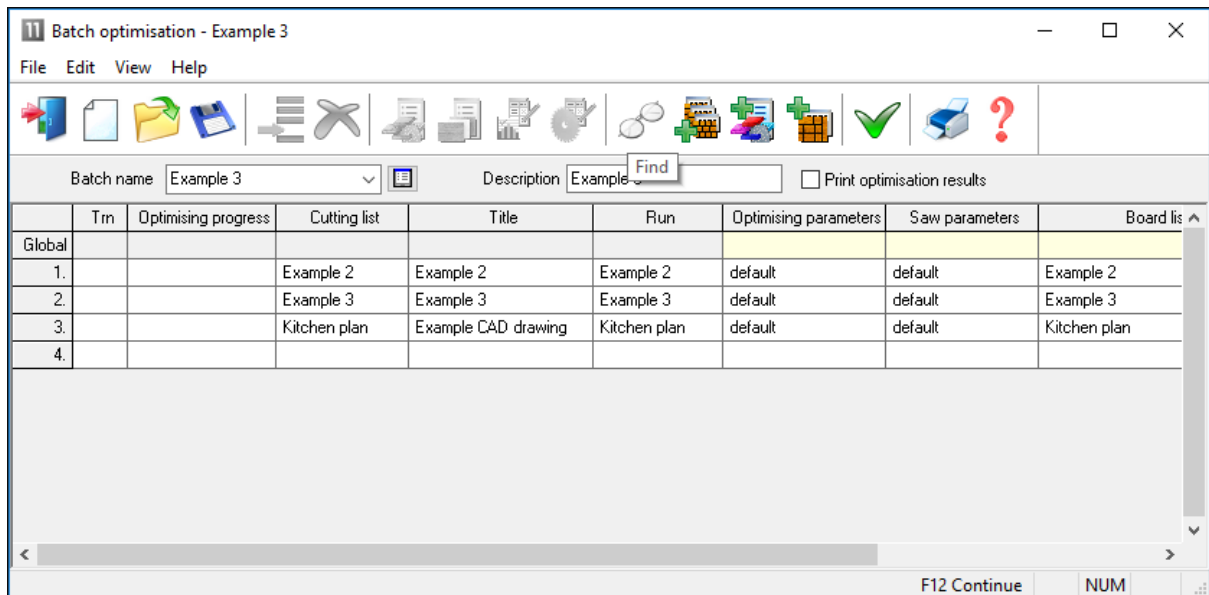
Batch optimisation - Example 3

File Edit View Help

Find

Batch name Example 3

Description Example 3

Print optimisation results

| | Trn | Optimising progress | Cutting list | Title | Run | Optimising parameters | Saw parameters | Board lis |
|---|---|---|---|---|---|---|---|---|
| Global | | | | | | | | |
| 1. | | | Example 2 | Example 2 | Example 2 | default | default | Example 2 |
| 2. | | | Example 3 | Example 3 | Example 3 | default | default | Example 3 |
| 3. | | | Kitchen plan | Example CAD drawing | Kitchen plan | default | default | Kitchen plan |
| 4. | | | | | | | | |

F12 Continue NUM